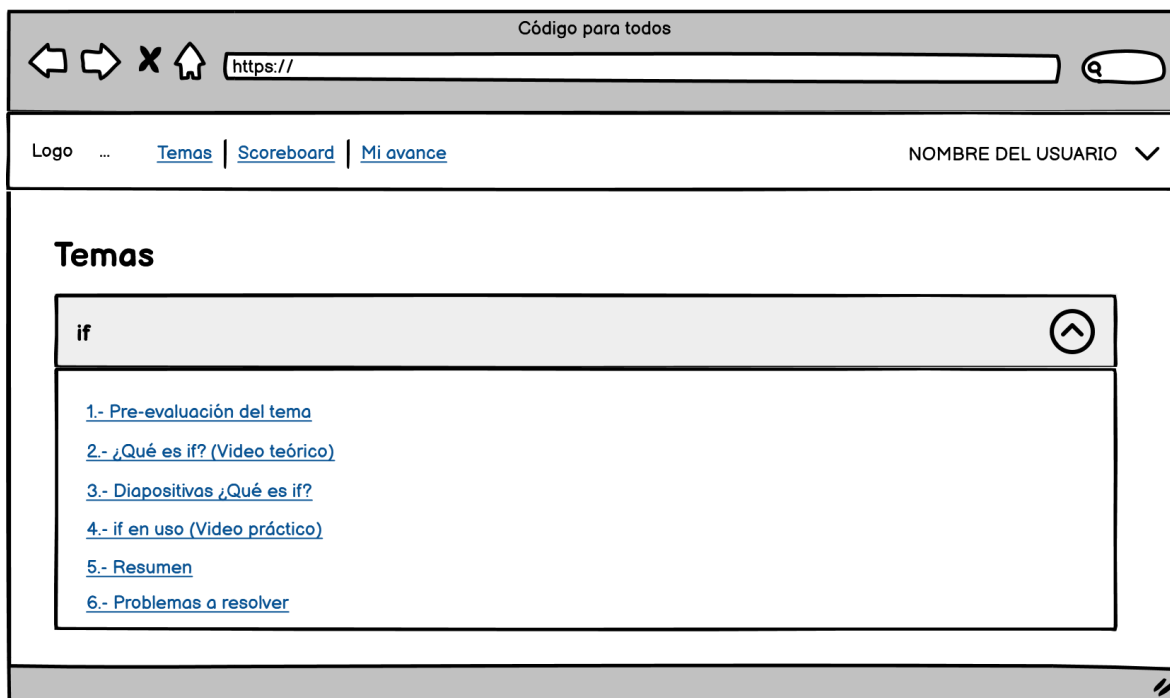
Código para todos

https://

Logo ... Temas | Scoreboard | Mi avance

NOMBRE DEL USUARIO

Temas

if

1.- Pre-evaluación del tema

2.- ¿Qué es if? (Video teórico)

3.- Diapositivas ¿Qué es if?

4.- if en uso (Video práctico)

5.- Resumen

6.- Problemas a resolver